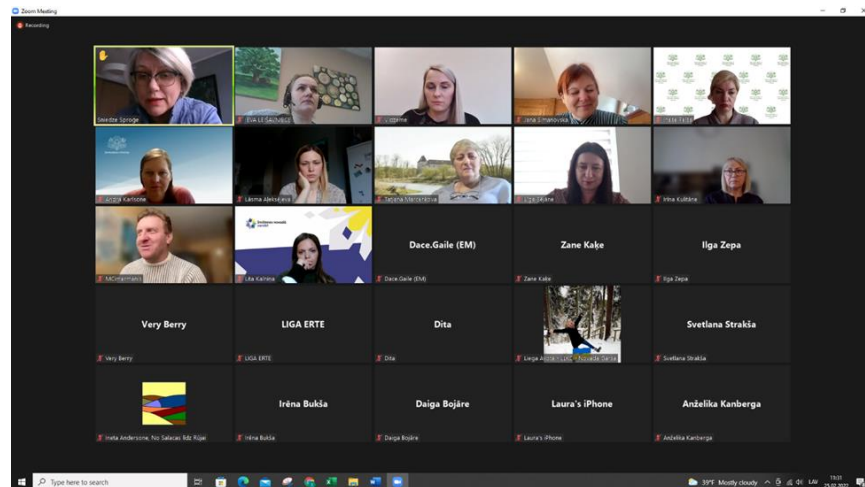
Zoom Meeting

Recording

Skaidrīte Sproģe

EVA LE SAUZĒŠE

Līga Jansone

Jana Simanovska

Iveta Šulca

Lārija Karlsone

Lāsma Aleksejeva

Tatjana Marinkina

Līga Tālane

Irina Kulitāne

MOrlaimanis

Lita Kalnina

Dace.Gaile (EM)

Dace.Gaile (EM)

Zane Kaķe

Zane Kaķe

Ilga Zepa

Ilga Zepa

Very Berry

Very Berry

LIGA ERTE

LIGA ERTE

Dita

Dita

Lieģa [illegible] Novada Seise

Svetlana Strakša

Svetlana Strakša

Ineta Andersone, No Salacas līdz Rūjai

Irēna Bukša

Irēna Bukša

Daiga Bojāre

Daiga Bojāre

Laura's iPhone

Laura's iPhone

Anželika Kanberga

Anželika Kanberga

Type here to search

39°F Mostly cloudy

LAV